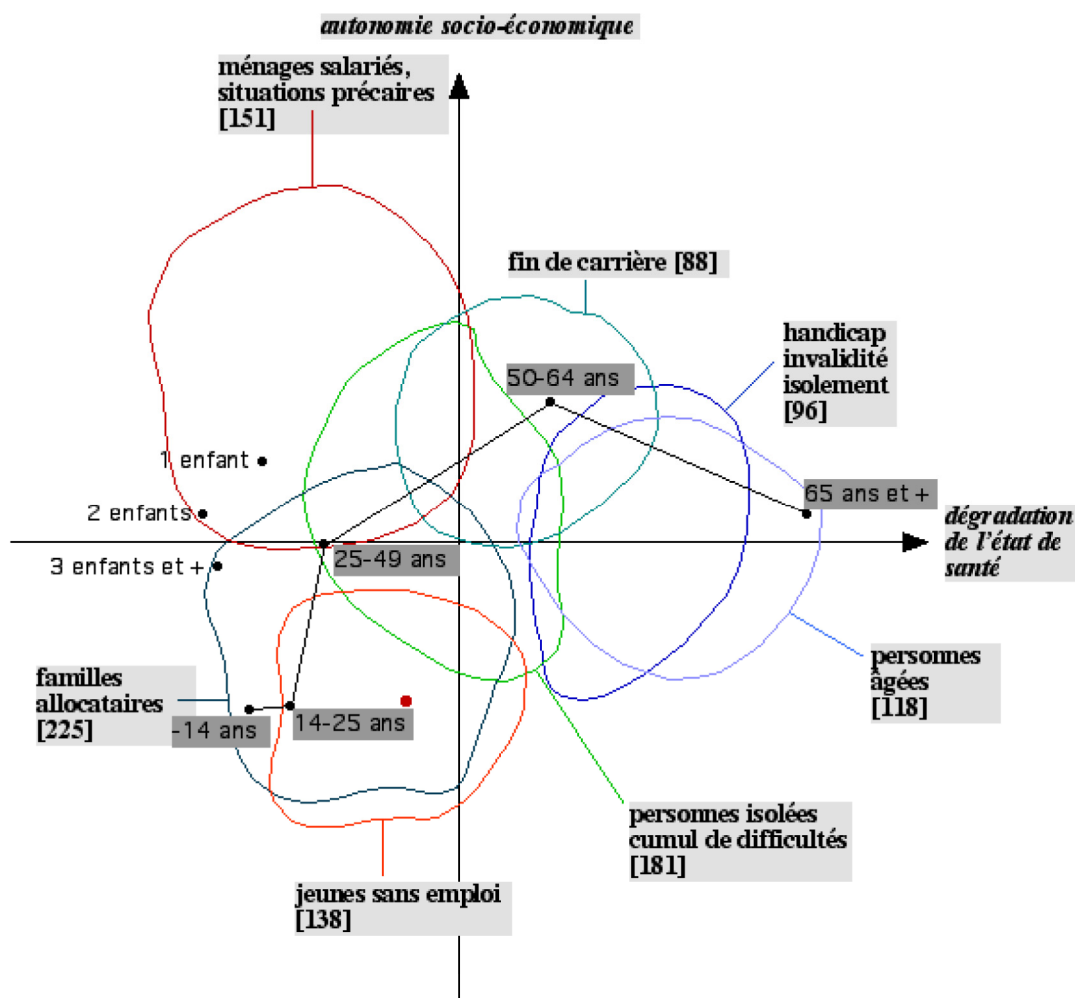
autonomie socio-économique

ménages salariés, situations précaires [151]

fin de carrière [88]

handicap invalidité isolement [96]

50-64 ans

1 enfant

2 enfants

65 ans et +

dégradation de l'état de santé

3 enfants et +

25-49 ans

personnes âgées [118]

familles allocataires [225]

-14 ans

14-25 ans

personnes isolées cumul de difficultés [181]

jeunes sans emploi [138]